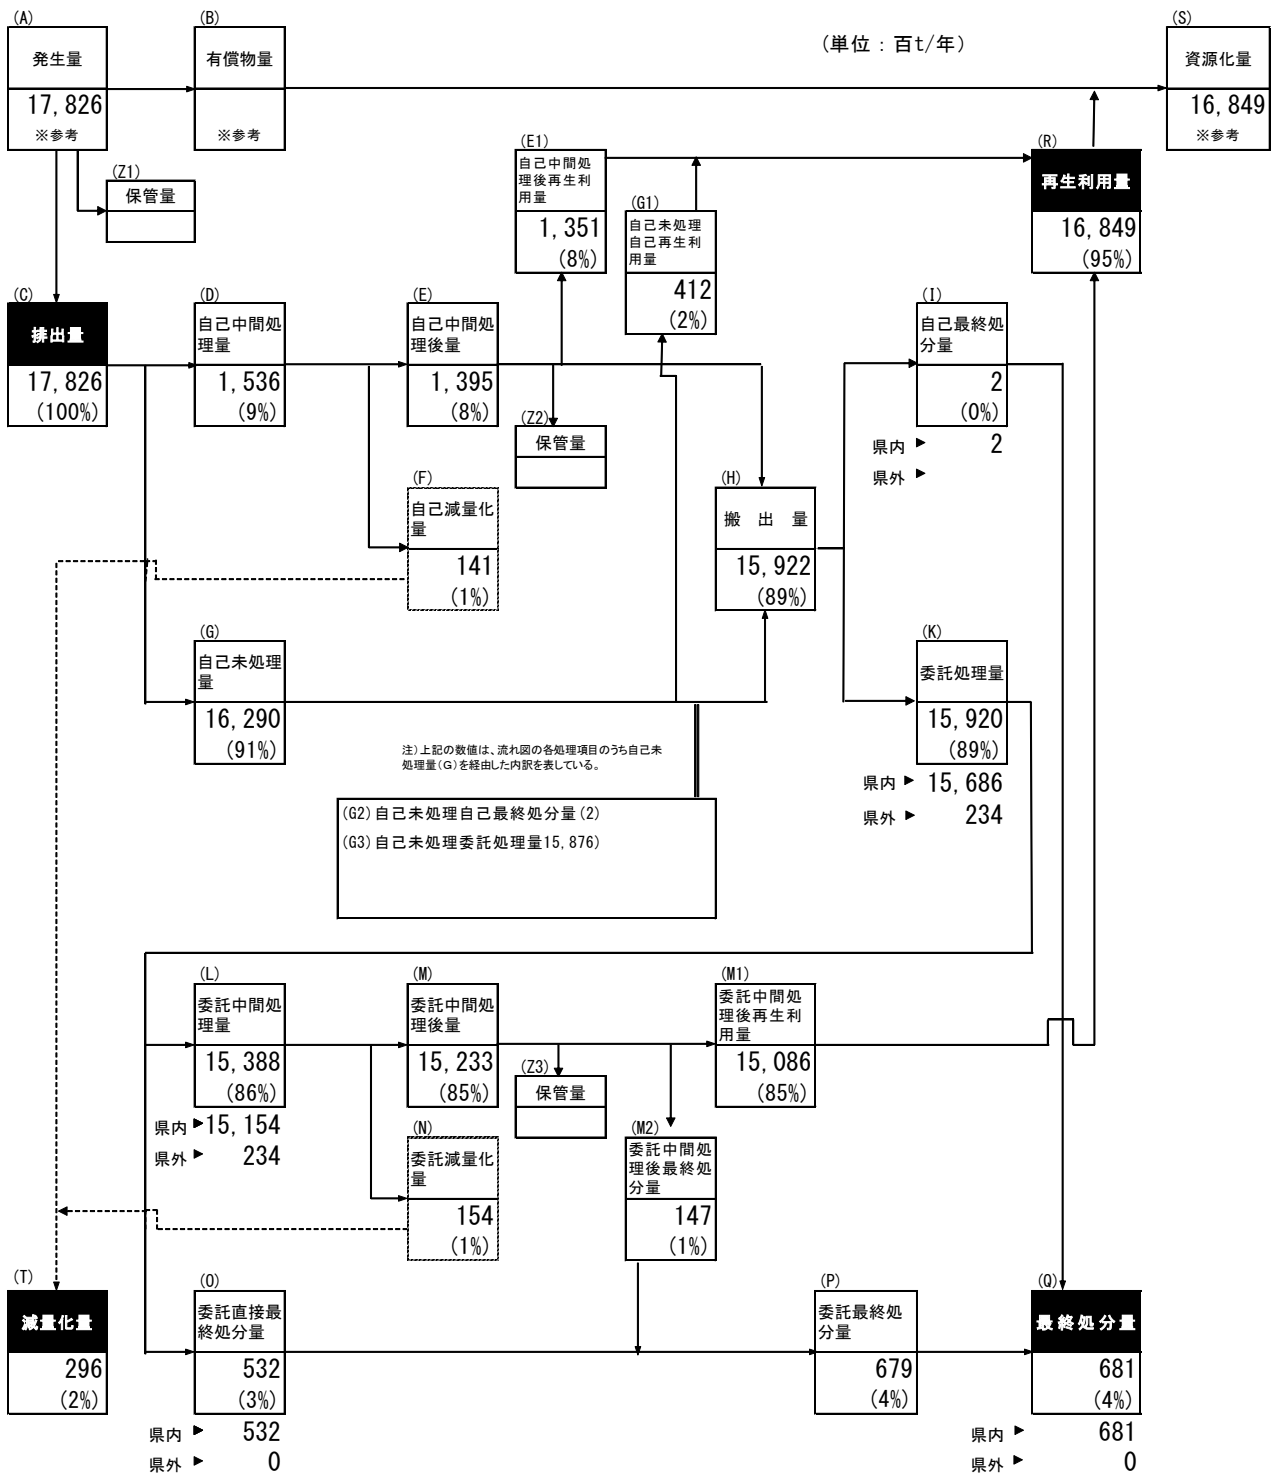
(単位：百t/年)

(A)
発生量
17,826
※参考

(B)
有償物量
※参考

(S)
資源化量
16,849
※参考

(Z1)
保管量

(E1)
自己中間処理後再生利用量
1,351
(8%)

(G1)
自己未処理自己再生利用量
412
(2%)

(R)
再生利用量
16,849
(95%)

(C)
排出量
17,826
(100%)

(D)
自己中間処理量
1,536
(9%)

(E)
自己中間処理後量
1,395
(8%)

(Z2)
保管量

(I)
自己最終処分量
2
(0%)
県内 ▶ 2
県外 ▶

(F)
自己減量化量
141
(1%)

(H)
搬出量
15,922
(89%)

(G)
自己未処理量
16,290
(91%)

(K)
委託処理量
15,920
(89%)
県内 ▶ 15,686
県外 ▶ 234

注)上記の数値は、流れ図の各処理項目のうち自己未処理量(G)を経由した内訳を表している。

(G2)自己未処理自己最終処分量(2)
(G3)自己未処理委託処理量15,876)

(L)
委託中間処理量
15,388
(86%)
県内 ▶ 15,154
県外 ▶ 234

(M)
委託中間処理後量
15,233
(85%)

(Z3)
保管量

(M1)
委託中間処理後再生利用量
15,086
(85%)

(N)
委託減量化量
154
(1%)

(M2)
委託中間処理後最終処分量
147
(1%)

(T)
減量化量
296
(2%)

(O)
委託直接最終処分量
532
(3%)
県内 ▶ 532
県外 ▶ 0

(P)
委託最終処分量
679
(4%)

(Q)
最終処分量
681
(4%)
県内 ▶ 681
県外 ▶ 0